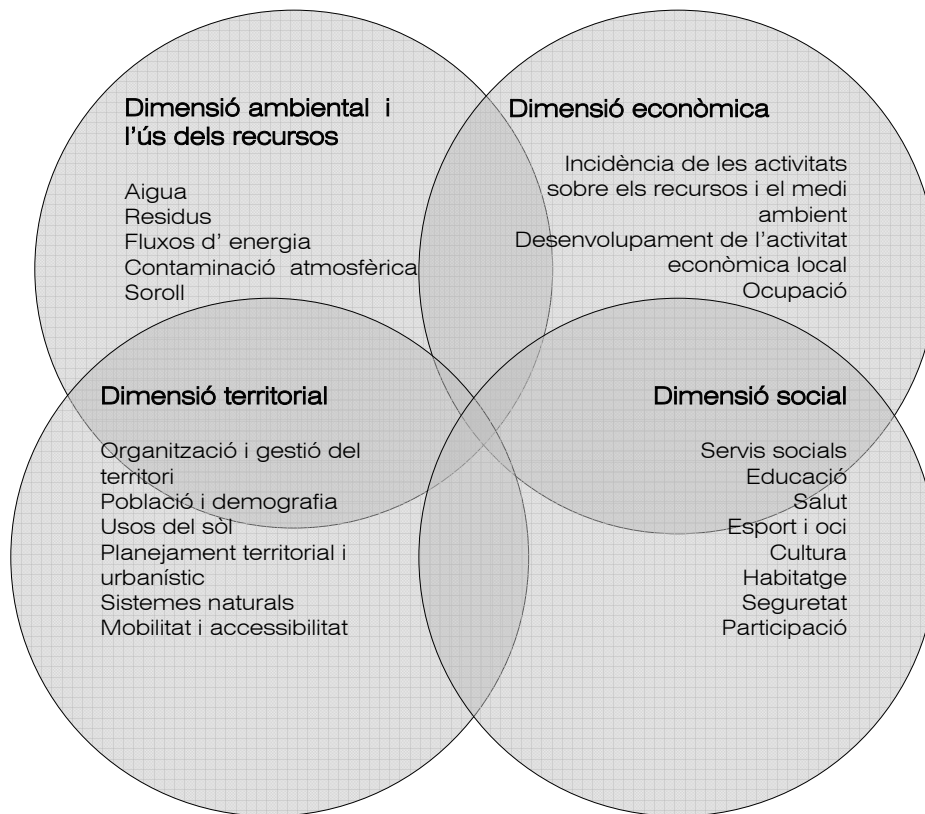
Dimensió ambiental i l'ús dels recursos

Aigua
Residus
Fluxos d' energia
Contaminació atmosfèrica
Soroll

Dimensió econòmica

Incidència de les activitats sobre els recursos i el medi ambient
Desenvolupament de l'activitat econòmica local
Ocupació

Dimensió territorial

Organització i gestió del territori
Població i demografia
Usos del sòl
Planejament territorial i urbanístic
Sistemes naturals
Mobilitat i accessibilitat

Dimensió social

Servis socials
Educació
Salut
Esport i oci
Cultura
Habitatge
Seguretat
Participació